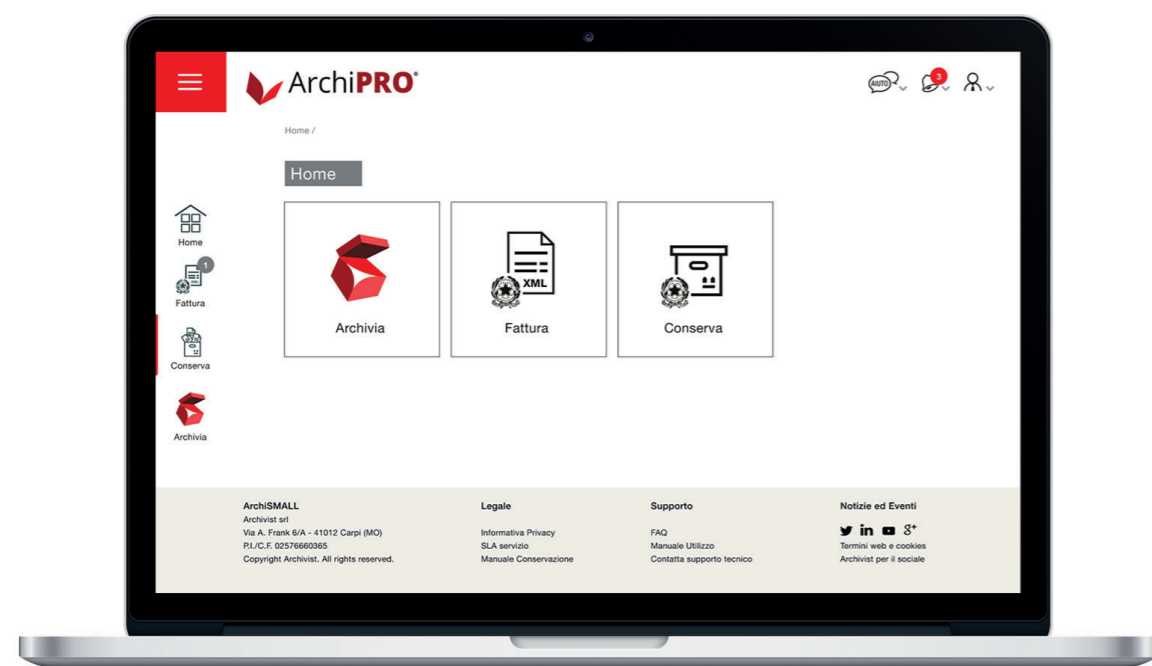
ArchiPRO®

AIUTO 3

Home /

Home

Home

1

Fattura

Conserva

Archivia

Archivia

XML

Fattura

Conserva

ArchiSMALL
Archivist srl
Via A. Frank 6/A - 41012 Carpi (MO)
P.I./C.F. 02576660365
Copyright Archivist. All rights reserved.

Legale
Informativa Privacy
SLA servizio
Manuale Conservazione

Supporto
FAQ
Manuale Utilizzo
Contatta supporto tecnico

Notizie ed Eventi
Termini web e cookies
Archivist per il sociale